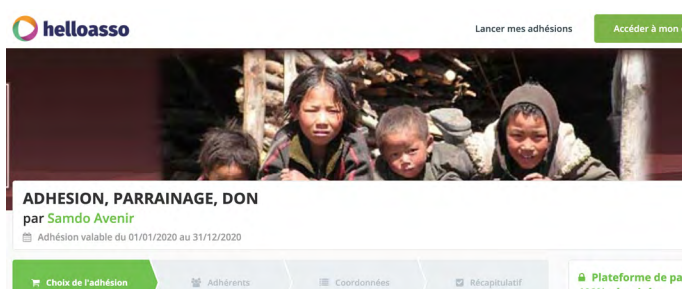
helloasso

Lancer mes adhésions

Accéder à mon c

ADHESION, PARRAINAGE, DON

par Samdo Avenir

Adhésion valable du 01/01/2020 au 31/12/2020

Choix de l'adhésion

Adhérents

Coordonnées

Récapitulatif

Plateforme de pa